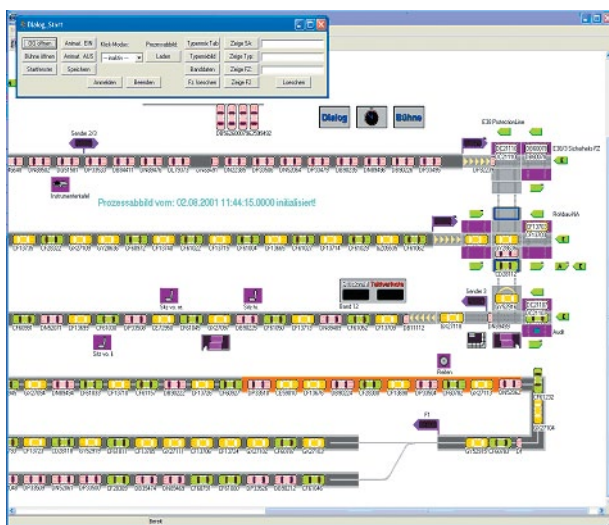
Dialog_Start

DB öffnen
Animat. EIN
Klick-Modus:
Prozessabbild
Typemix Tab
Zeige SA

Bühne öffnen
Animat. AUS
-- wählen --
Laden
Typenbild
Zeige Typ

Startfenster
Speichern
Bandlisten
Zeige FZ

Anmelden
Beenden
Fz. löschen
Zeige FZ
Löschen

Dialog
Bühne

Sender 2/3

Instrumententafel

Prozessabbild vom: 02.08.2001 11:44:15.0000 initialisiert!

E30 ProtectionLine
E30/3 Schiebeb FZ

Rohbau-NA

Sitz vo re
Sitz re

Sitz vo li

Band 12

Sender 3

Audi

Reifen

F1

Bereit